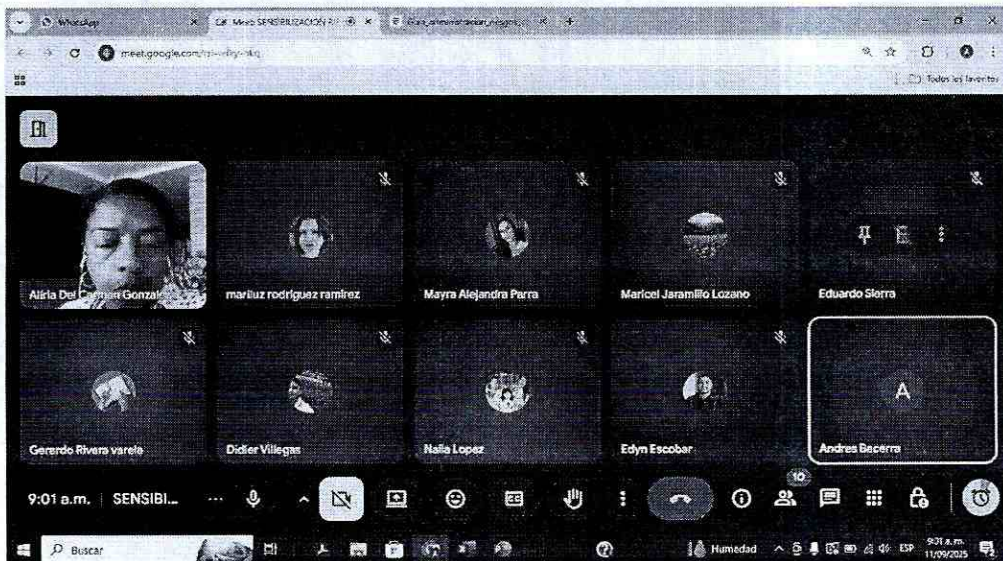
WhatsApp
Meet: SENSIBILIZACIÓN
meet.google.com/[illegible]
Todos los favoritos

Alirla Del Carmen Gonzalez
mariluz rodriguez ramirez
Mayra Alejandra Parra
Maricel Jaramillo Lozano
Eduardo Sierra
Gerardo Rivera varela
Didier Villegas
Nalla Lopez
Edyn Escobar
A
Andres Becerra

9:01 a.m. | SENSIBI...
10

Buscar
Humedad
ESP
9:01 a.m.
11/09/2025